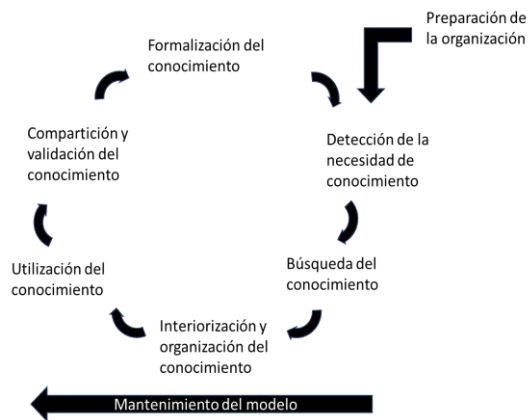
Preparación de la organización

Formalización del conocimiento

Detección de la necesidad de conocimiento

Búsqueda del conocimiento

Interiorización y organización del conocimiento

Utilización del conocimiento

Compartición y validación del conocimiento

Mantenimiento del modelo